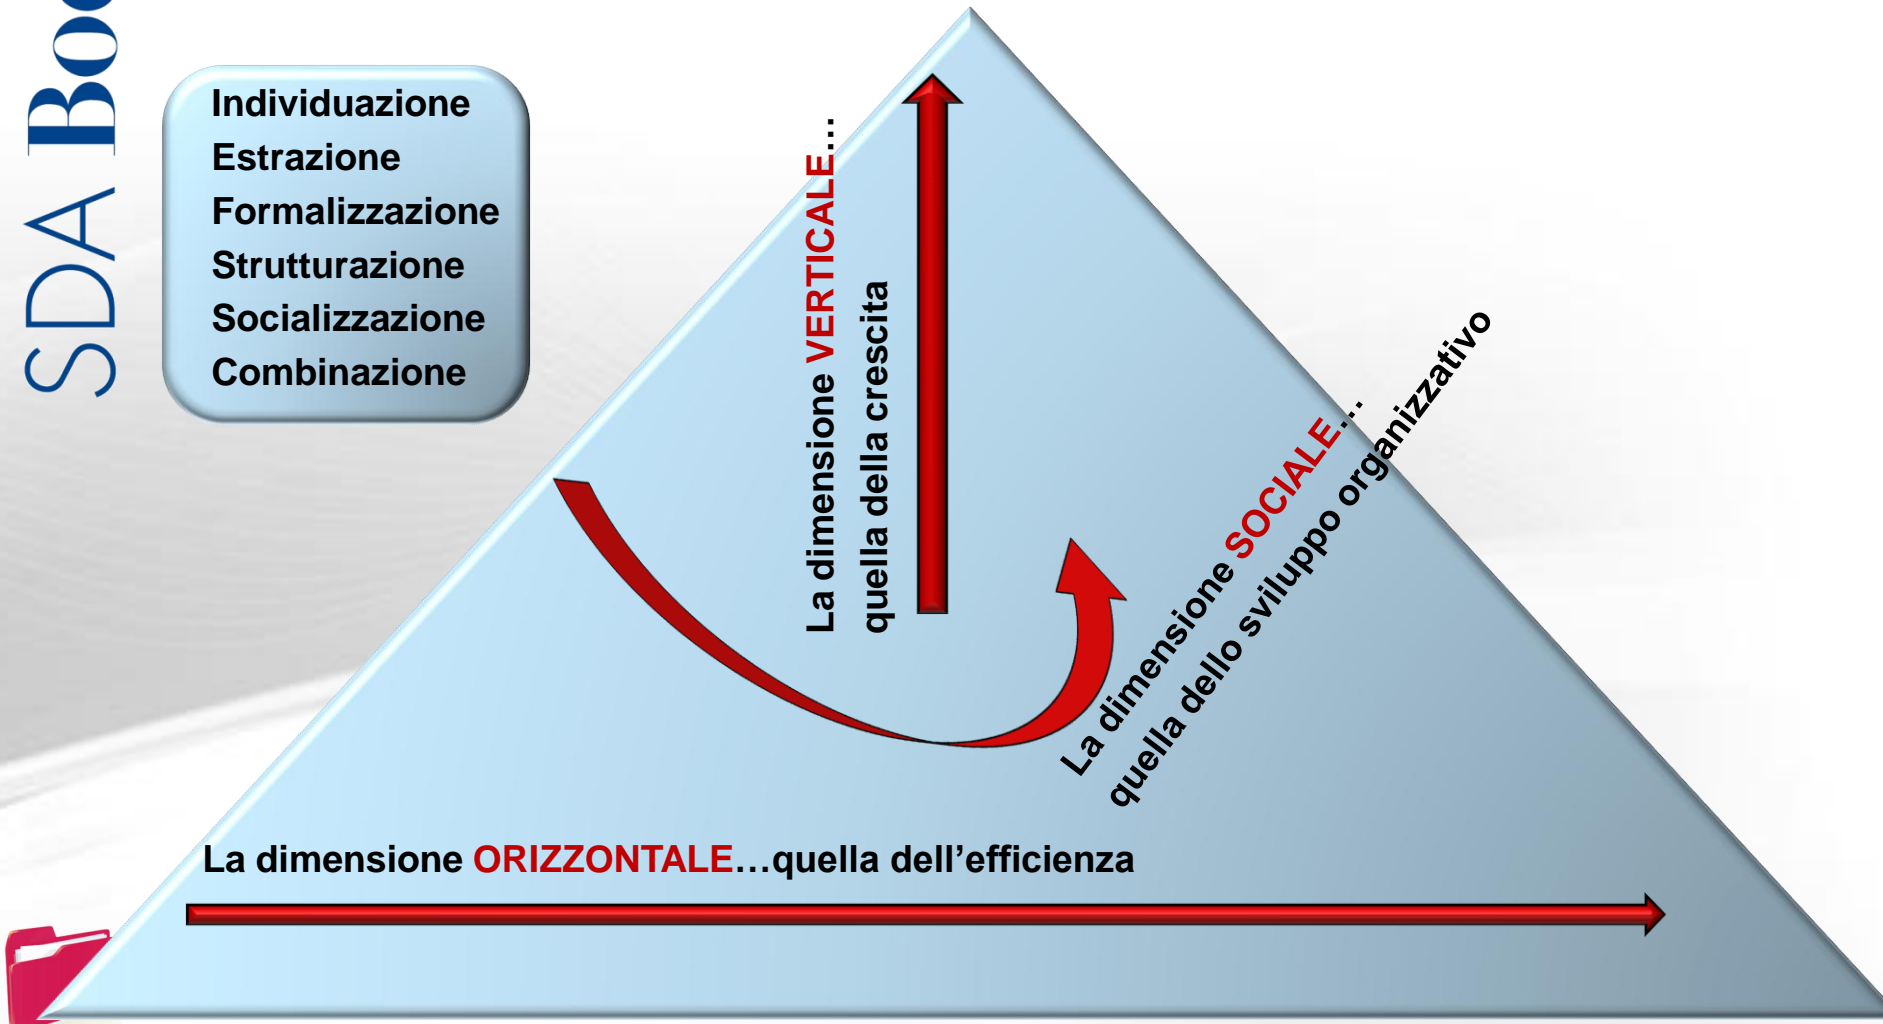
SDA Bo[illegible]

Individuazione
Estrazione
Formalizzazione
Strutturazione
Socializzazione
Combinazione

La dimensione VERTICALE…
quella della crescita

La dimensione SOCIALE…
quella dello sviluppo organizzativo

La dimensione ORIZZONTALE…quella dell'efficienza